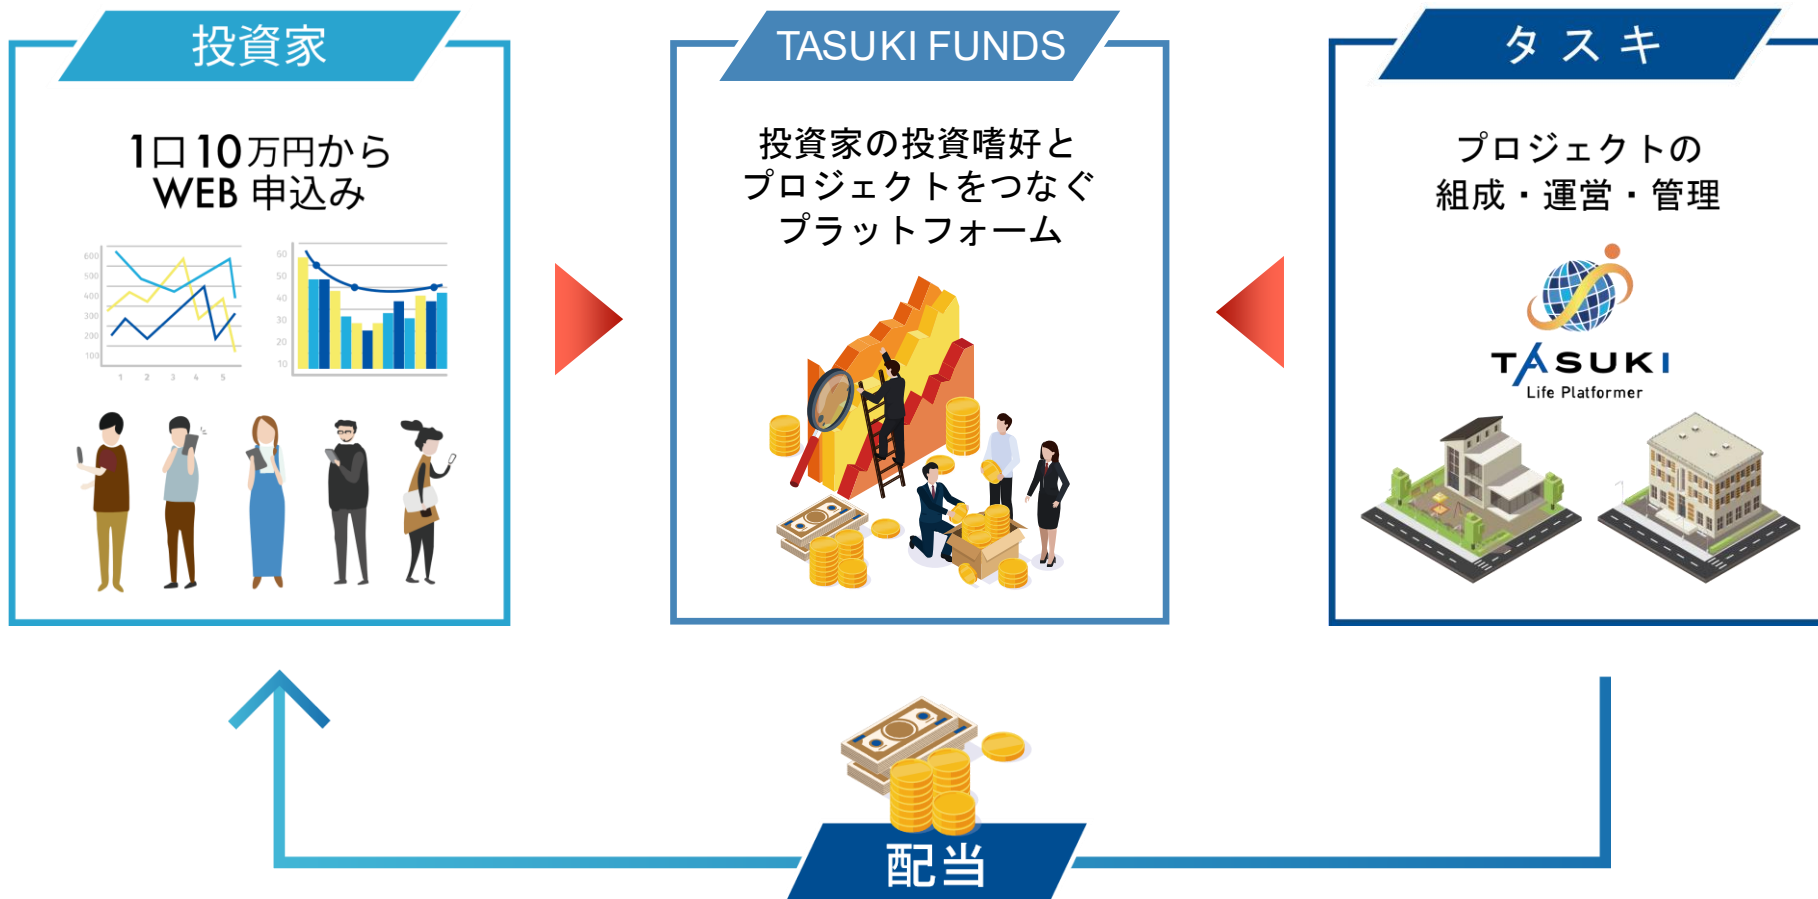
投資家

1口10万円から
WEB 申込み

600
500
400
300
200
100

1 2 3 4 5

60
50
40
30
20
10

TASUKI FUNDS

投資家の投資嗜好と
プロジェクトをつなぐ
プラットフォーム

タスキ

プロジェクトの
組成・運営・管理

TASUKI
Life Platformer

配当